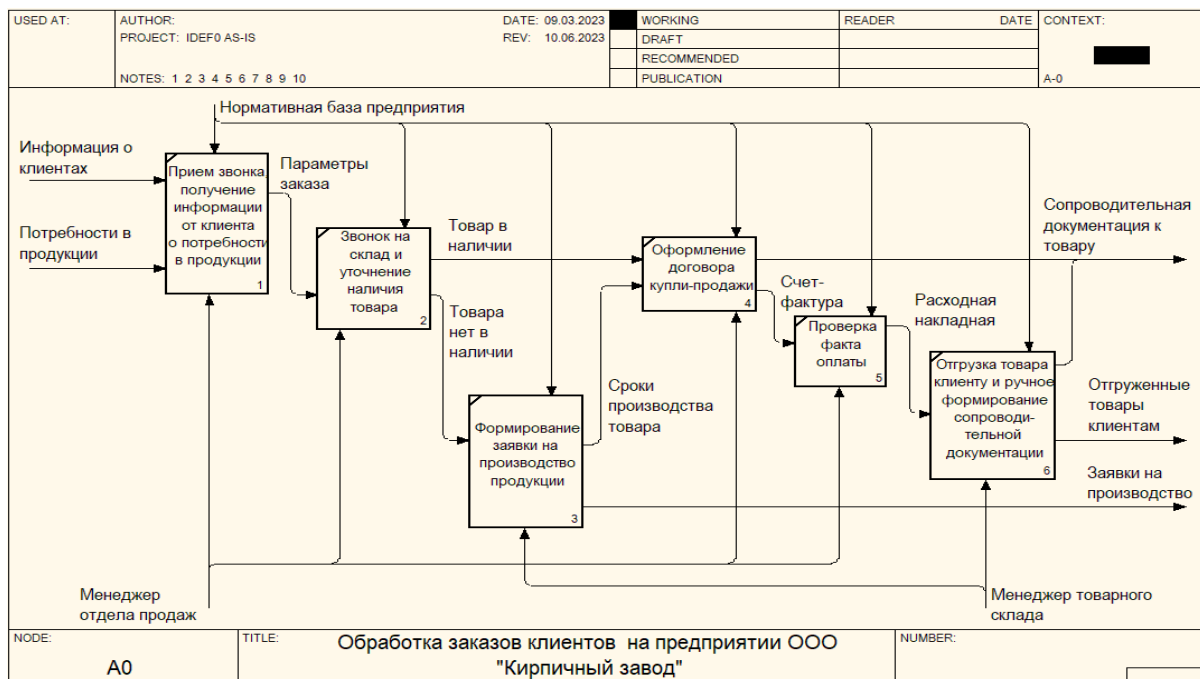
| USED AT: | AUTHOR: PROJECT: IDEF0 AS-IS NOTES: 1 2 3 4 5 6 7 8 9 10 | DATE: 09.03.2023 REV: 10.06.2023 | WORKING DRAFT RECOMMENDED PUBLICATION | READER | DATE | CONTEXT: A-0 |
|---|---|---|---|---|---|---|

Нормативная база предприятия

Информация о клиентах

Потребности в продукции

Прием звонка, получение информации от клиента о потребности в продукции 1

Параметры заказа

Звонок на склад и уточнение наличия товара 2

Товар в наличии

Товара нет в наличии

Формирование заявки на производство продукции 3

Сроки производства товара

Оформление договора купли-продажи 4

Счет-фактура

Проверка факта оплаты 5

Расходная накладная

Отгрузка товара клиенту и ручное формирование сопроводительной документации 6

Сопроводительная документация к товару

Отгруженные товары клиентам

Заявки на производство

Менеджер отдела продаж

Менеджер товарного склада

| NODE: A0 | TITLE: Обработка заказов клиентов на предприятии ООО "Кирпичный завод" | NUMBER: |
|---|---|---|